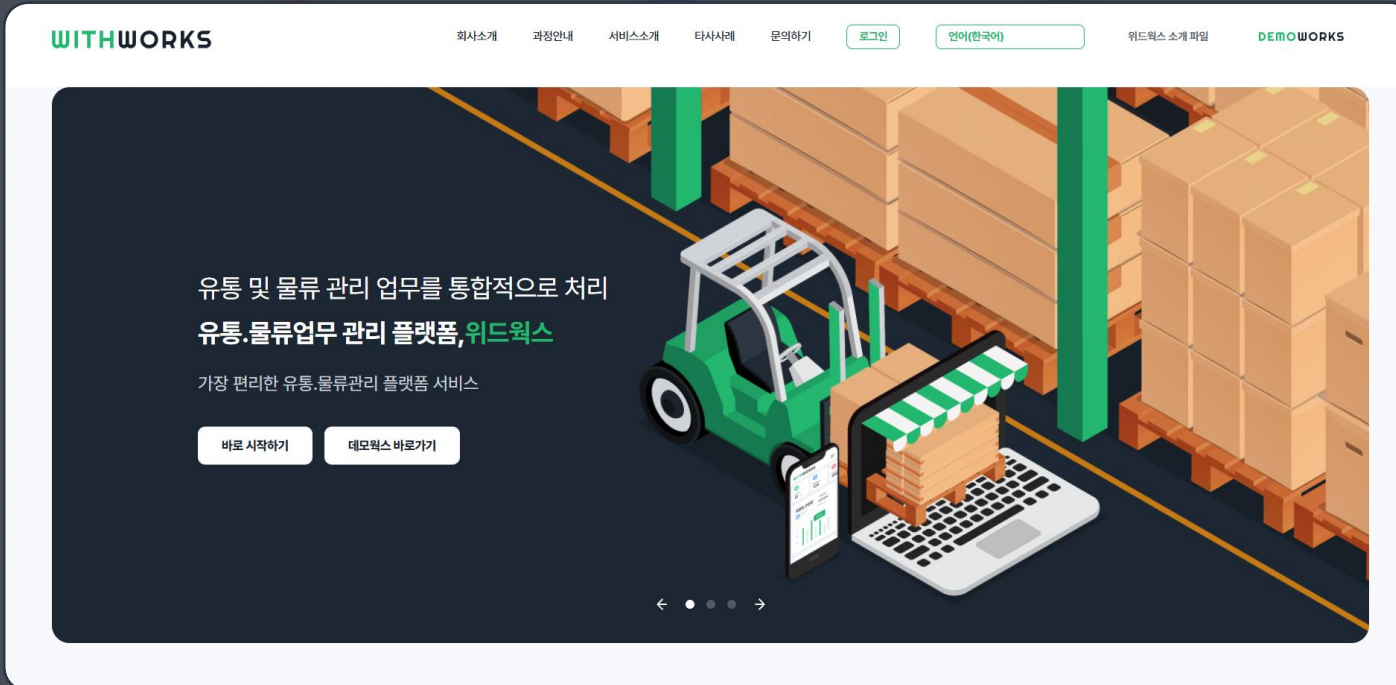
WITHWORKS

회사소개 과정안내 서비스소개 타사사례 문의하기 로그인 언어(한국어) 위드웍스 소개 파일 DEMOWORKS

유통 및 물류 관리 업무를 통합적으로 처리

유통.물류업무 관리 플랫폼,위드웍스

가장 편리한 유통.물류관리 플랫폼 서비스

바로 시작하기 데모웍스 바로가기